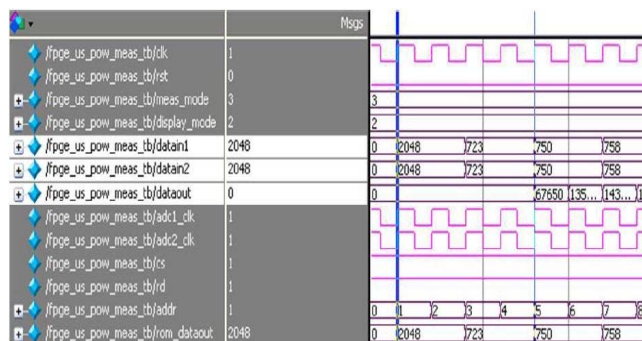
Msgs

/fpge_us_pow_meas_tb/clk | 1
/fpge_us_pow_meas_tb/rst | 0
/fpge_us_pow_meas_tb/meas_mode | 3 | 3
/fpge_us_pow_meas_tb/display_mode | 2 | 2
/fpge_us_pow_meas_tb/datain1 | 2048 | 0 | 2048 | 723 | 750 | 758
/fpge_us_pow_meas_tb/datain2 | 2048 | 0 | 2048 | 723 | 750 | 758
/fpge_us_pow_meas_tb/dataout | 0 | 0 | 67650 | 135... | 143...
/fpge_us_pow_meas_tb/adc1_clk | 1
/fpge_us_pow_meas_tb/adc2_clk | 1
/fpge_us_pow_meas_tb/cs | 1
/fpge_us_pow_meas_tb/rd | 1
/fpge_us_pow_meas_tb/addr | 1 | 0 | 1 | 2 | 3 | 4 | 5 | 6 | 7
/fpge_us_pow_meas_tb/rom_dataout | 2048 | 0 | 2048 | 723 | 750 | 758